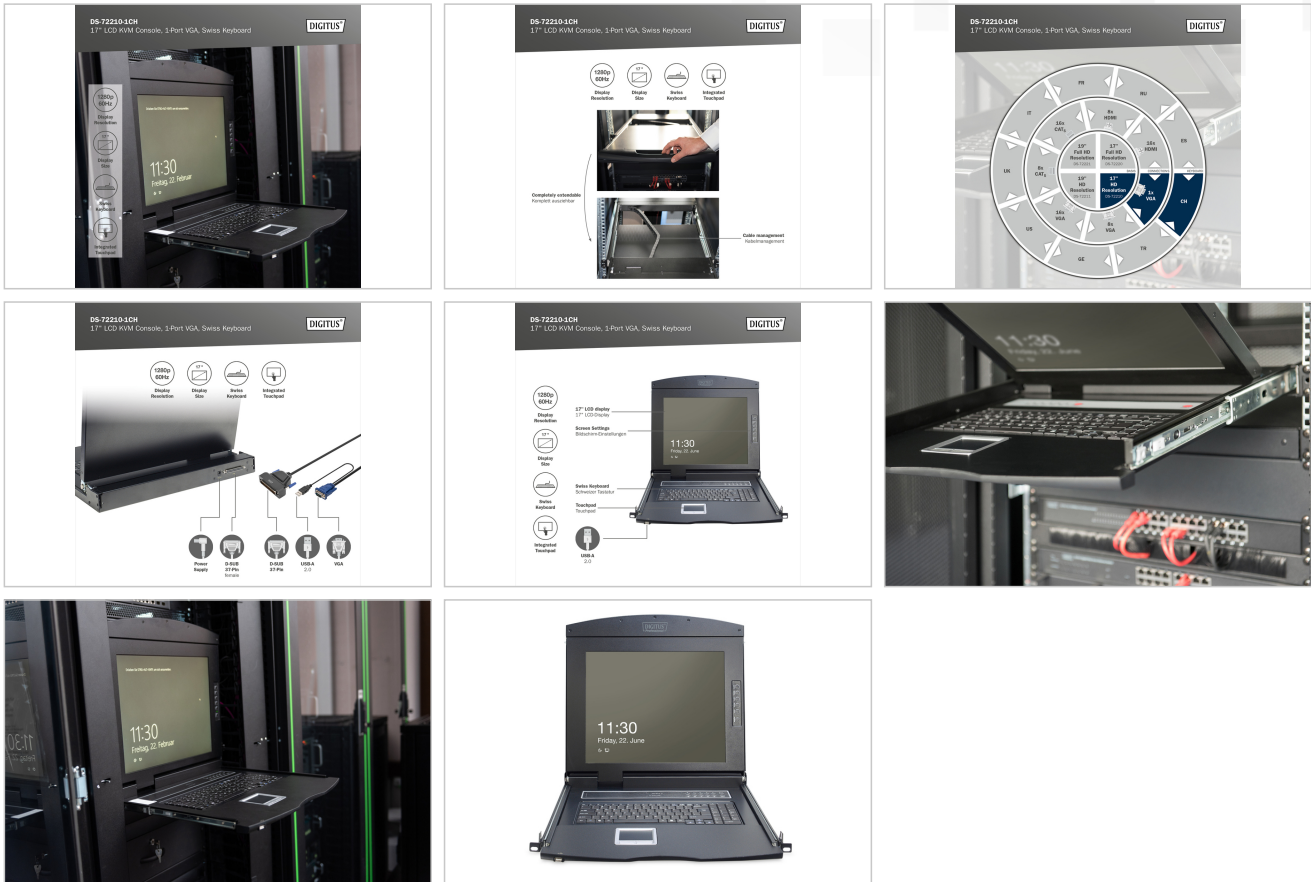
DS-72210-1CH
17" LCD KVM Console, 1-Port VGA, Swiss Keyboard
DIGITUS

1280p 60Hz
Display Resolution
17"
Display Size
Swiss Keyboard
Integrated Touchpad

11:30
Freitag, 22. Februar

DS-72210-1CH
17" LCD KVM Console, 1-Port VGA, Swiss Keyboard
DIGITUS

1280p 60Hz
Display Resolution
17"
Display Size
Swiss Keyboard
Integrated Touchpad

Completely extendable
Komplett ausziehbar

Cable management
Kabelmanagement

DS-72210-1CH
17" LCD KVM Console, 1-Port VGA, Swiss Keyboard
DIGITUS

FR
RU
IT
ES
UK
CH
US
TR
GE
8x HDMI
16x CAT5
16x HDMI
8x CAT5
16x VGA
8x VGA
1x VGA
19" Full HD Resolution
17" Full HD Resolution
19" HD Resolution
17" HD Resolution

DS-72210-1CH
17" LCD KVM Console, 1-Port VGA, Swiss Keyboard
DIGITUS

1280p 60Hz
Display Resolution
17"
Display Size
Swiss Keyboard
Integrated Touchpad

Power Supply
D-SUB 27-Pin female
D-SUB 27-Pin
USB-A 2.0
VGA

DS-72210-1CH
17" LCD KVM Console, 1-Port VGA, Swiss Keyboard
DIGITUS

1280p 60Hz
Display Resolution
17"
Display Size
Swiss Keyboard
Integrated Touchpad

17" LCD display
17" LCD-Display
Screen Settings
Bildschirm-Einstellungen
Swiss Keyboard
Schweizer Tastatur
Touchpad
Touchpad
USB-A
2.0

11:30
Friday, 22. June

11:30
Freitag, 22. Februar

11:30
Freitag, 22. Februar

DIGITUS
11:30
Friday, 22. June